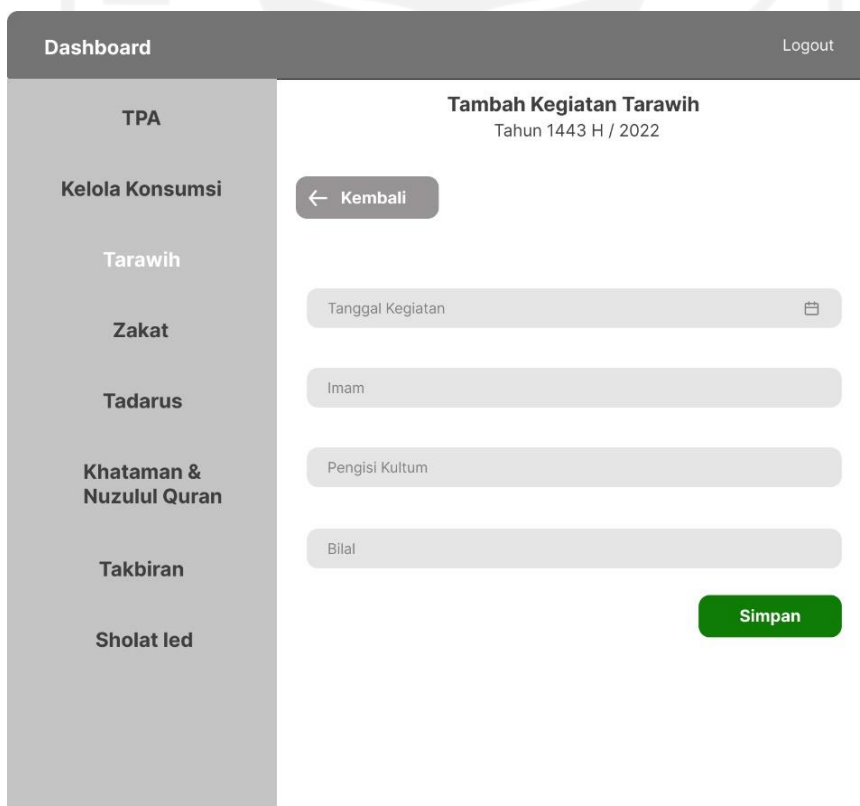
Dashboard

Logout

TPA

Kelola Konsumsi

Tarawih

Zakat

Tadarus

Khataman & Nuzulul Quran

Takbiran

Sholat Ied

Tambah Kegiatan Tarawih
Tahun 1443 H / 2022

← Kembali

Tanggal Kegiatan

Imam

Pengisi Kultum

Bilal

Simpan